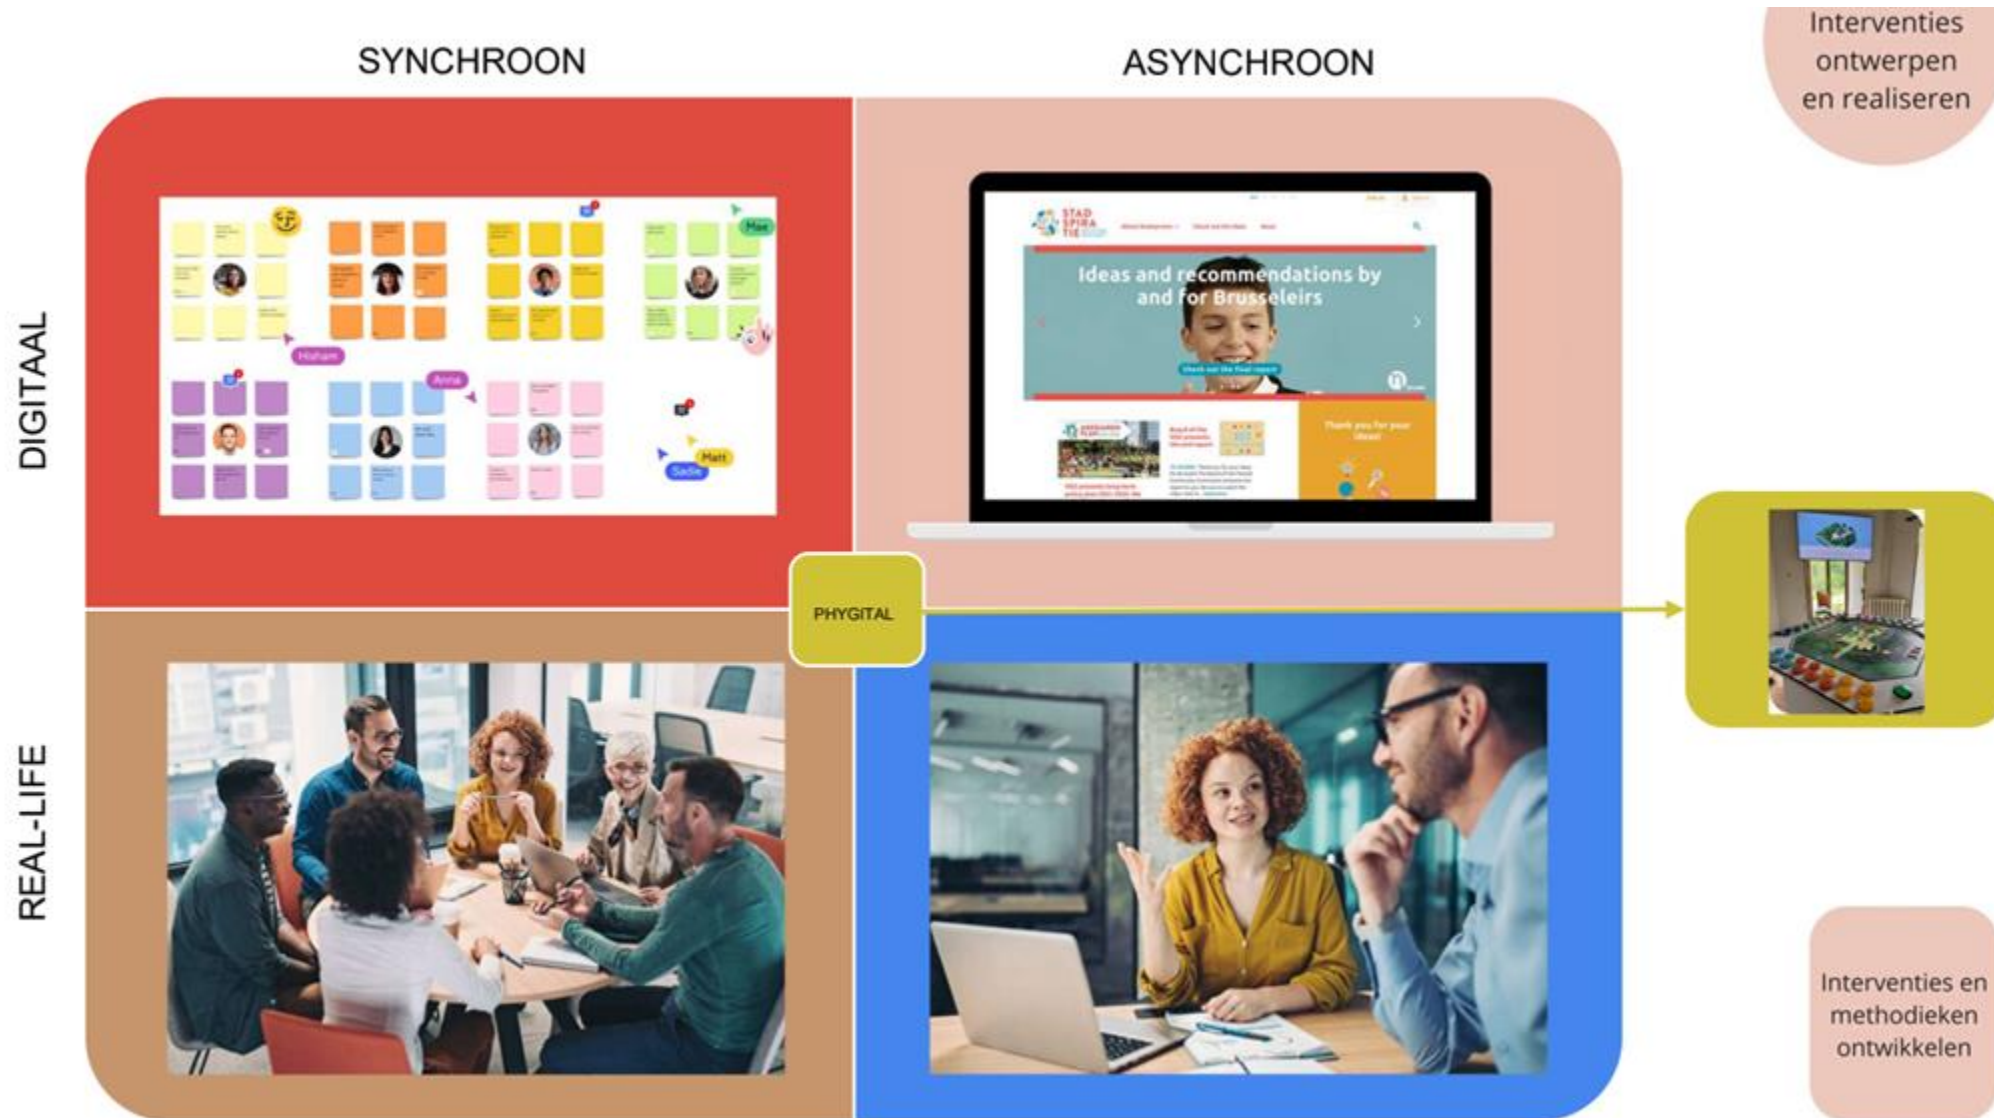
Interventies ontwerpen en realiseren

SYNCHROON

ASYNCHROON

DIGITAAL

Hisham

Anna

Max

Matt

Sadie

STAD SPIRA TIE

Ideas and recommendations by and for Brusseleirs

Thank you for your ideas!

PHYGITAL

REAL-LIFE

Interventies en methodieken ontwikkelen